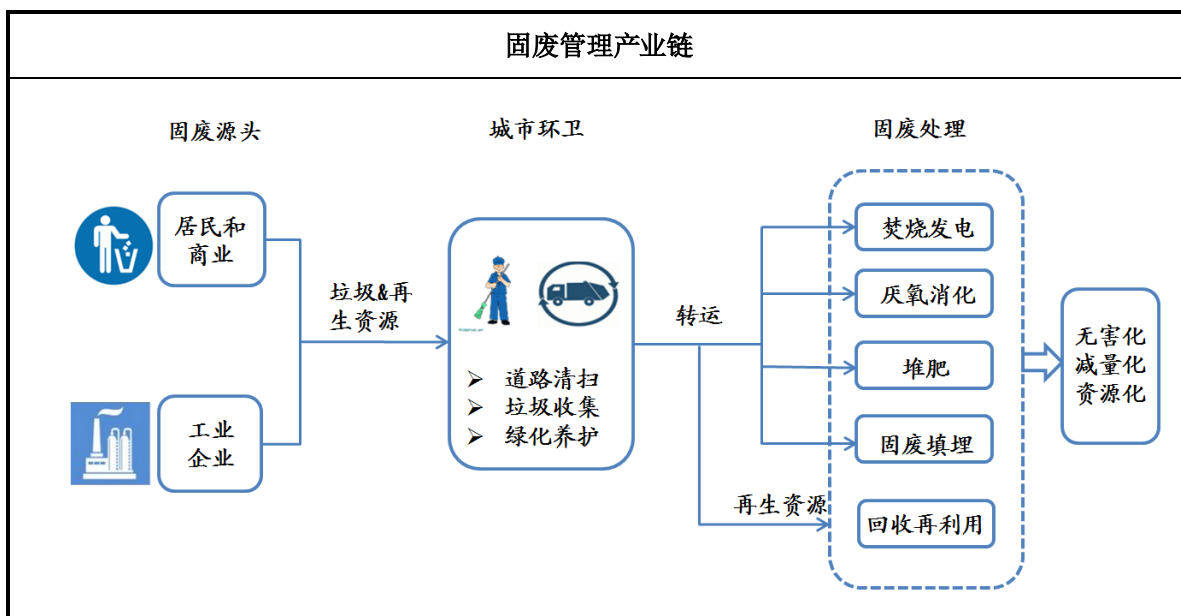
固废管理产业链

固废源头

居民和商业

工业企业

垃圾&再生资源

城市环卫

➢ 道路清扫
➢ 垃圾收集
➢ 绿化养护

转运

再生资源

固废处理

焚烧发电

厌氧消化

堆肥

固废填埋

回收再利用

无害化
减量化
资源化